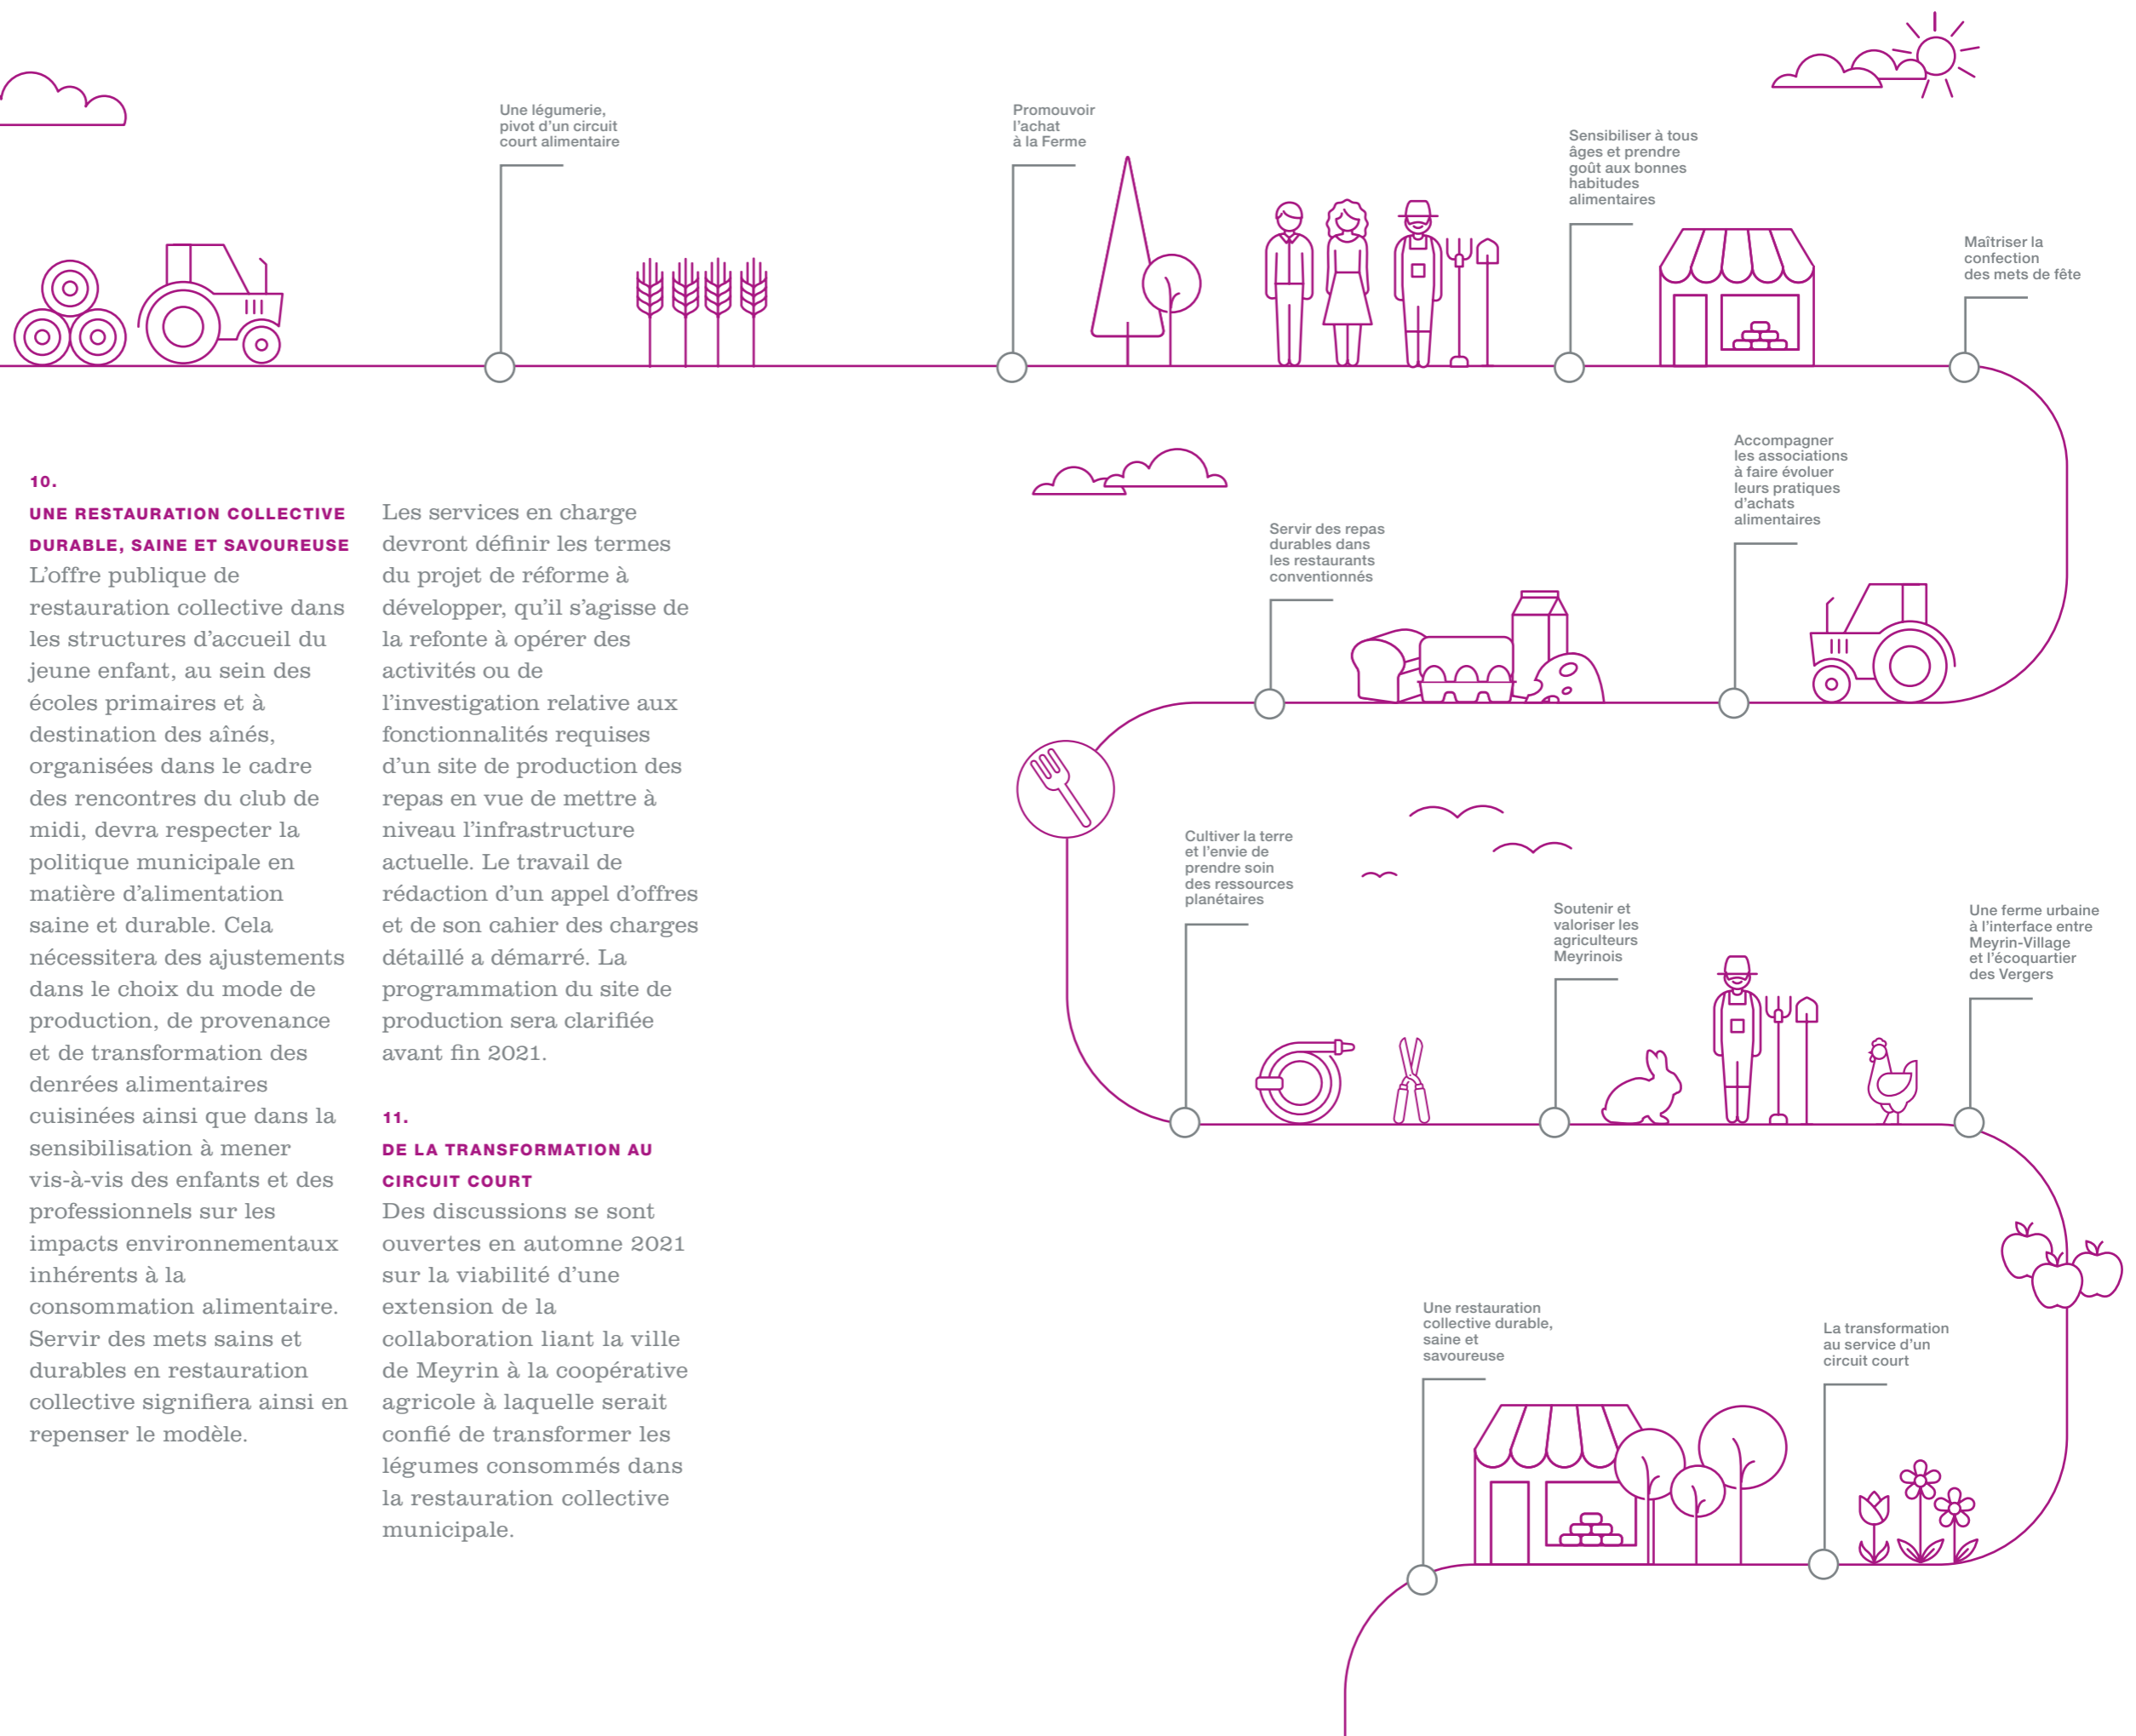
Une légumerie, pivot d'un circuit court alimentaire

Promouvoir l'achat à la Ferme

Sensibiliser à tous âges et prendre goût aux bonnes habitudes alimentaires

Maîtriser la confection des mets de fête

10.

UNE RESTAURATION COLLECTIVE DURABLE, SAINE ET SAVOUREUSE

L'offre publique de restauration collective dans les structures d'accueil du jeune enfant, au sein des écoles primaires et à destination des aînés, organisées dans le cadre des rencontres du club de midi, devra respecter la politique municipale en matière d'alimentation saine et durable. Cela nécessitera des ajustements dans le choix du mode de production, de provenance et de transformation des denrées alimentaires cuisinées ainsi que dans la sensibilisation à mener vis-à-vis des enfants et des professionnels sur les impacts environnementaux inhérents à la consommation alimentaire. Servir des mets sains et durables en restauration collective signifiera ainsi en repenser le modèle.

Les services en charge devront définir les termes du projet de réforme à développer, qu'il s'agisse de la refonte à opérer des activités ou de l'investigation relative aux fonctionnalités requises d'un site de production des repas en vue de mettre à niveau l'infrastructure actuelle. Le travail de rédaction d'un appel d'offres et de son cahier des charges détaillé a démarré. La programmation du site de production sera clarifiée avant fin 2021.

11.

DE LA TRANSFORMATION AU CIRCUIT COURT

Des discussions se sont ouvertes en automne 2021 sur la viabilité d'une extension de la collaboration liant la ville de Meyrin à la coopérative agricole à laquelle serait confié de transformer les légumes consommés dans la restauration collective municipale.

Accompagner les associations à faire évoluer leurs pratiques d'achats alimentaires

Servir des repas durables dans les restaurants conventionnés

Cultiver la terre et l'envie de prendre soin des ressources planétaires

Soutenir et valoriser les agriculteurs Meyrinois

Une ferme urbaine à l'interface entre Meyrin-Village et l'écoquartier des Vergers

Une restauration collective durable, saine et savoureuse

La transformation au service d'un circuit court